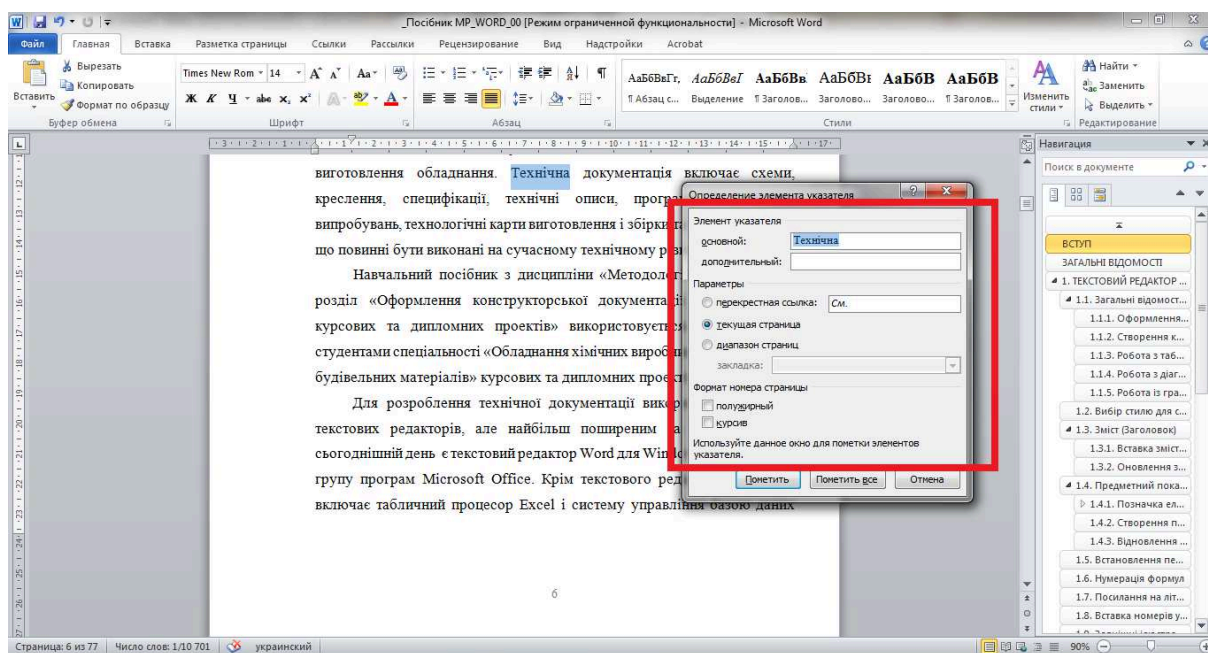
_Посібник МР_WORD_00 [Режим ограниченной функциональности] - Microsoft Word

Файл Главная Вставка Разметка страницы Ссылки Рассылки Рецензирование Вид Надстройки Acrobat

Вырезать
Копировать
Вставить
Формат по образцу
Буфер обмена

Times New Rom 14
Шрифт

Абзац

АаБбВвГг, АаБбВеІ АаБбВв АаБбВі АаБбВ АаБбВ
¶ Абзац с... Выделение ¶ Заголов... Заголово... Заголово... ¶ Заголов...
Стили

Изменить стили

Найти
Заменить
Выделить
Редактирование

виготовлення обладнання. Технічна документація включає схеми, креслення, специфікації, технічні описи, програ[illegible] випробувань, технологічні карти виготовлення і збірки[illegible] що повинні бути виконані на сучасному технічному р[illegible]

Навчальний посібник з дисципліни «Методолог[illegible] розділ «Оформлення конструкторської документаці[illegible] курсових та дипломних проектів» використовуєтьс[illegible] студентами спеціальності «Обладнання хімічних вироб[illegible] будівельних матеріалів» курсових та дипломних проект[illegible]

Для розроблення технічної документації вико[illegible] текстових редакторів, але найбільш поширеним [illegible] сьогоднішній день є текстовий редактор Word для Win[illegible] групу програм Microsoft Office. Крім текстового ред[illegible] включає табличний процесор Excel і систему управління базою даних

6

Определение элемента указателя
Элемент указателя
основной: Технічна
дополнительный:
Параметры
перекрестная ссылка: См.
текущая страница
диапазон страниц
закладка:
Формат номера страницы
полужирный
курсив
Используйте данное окно для пометки элементов указателя.
Пометить Пометить все Отмена

Навигация
Поиск в документе
ВСТУП
ЗАГАЛЬНІ ВІДОМОСТІ
1. ТЕКСТОВИЙ РЕДАКТОР ...
1.1. Загальні відомост...
1.1.1. Оформлення...
1.1.2. Створення к...
1.1.3. Робота з таб...
1.1.4. Робота з діаг...
1.1.5. Робота із гра...
1.2. Вибір стилю для с...
1.3. Зміст (Заголовок)
1.3.1. Вставка зміст...
1.3.2. Оновлення з...
1.4. Предметний пока...
1.4.1. Позначка ел...
1.4.2. Створення п...
1.4.3. Відновлення ...
1.5. Встановлення пе...
1.6. Нумерація формул
1.7. Посилання на літ...
1.8. Вставка номерів у...

Страница: 6 из 77 Число слов: 1/10 701 украинский 90%